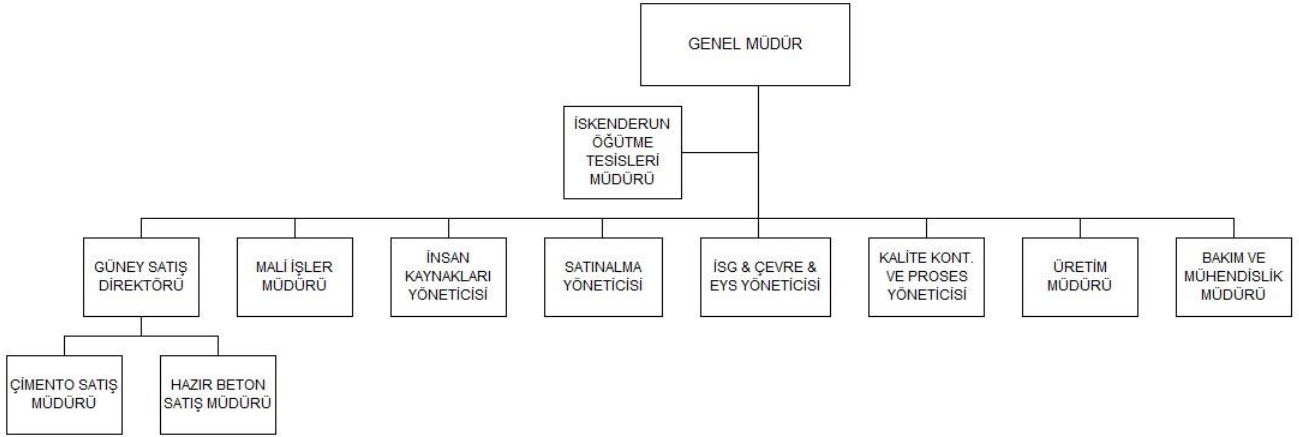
GENEL MÜDÜR

İSKENDERUN ÖĞÜTME TESİSLERİ MÜDÜRÜ

GÜNEY SATIŞ DİREKTÖRÜ

MALİ İŞLER MÜDÜRÜ

İNSAN KAYNAKLARI YÖNETİCİSİ

SATINALMA YÖNETİCİSİ

İSG & ÇEVRE & EYS YÖNETİCİSİ

KALİTE KONT. VE PROSES YÖNETİCİSİ

ÜRETİM MÜDÜRÜ

BAKIM VE MÜHENDİSLİK MÜDÜRÜ

ÇİMENTO SATIŞ MÜDÜRÜ

HAZIR BETON SATIŞ MÜDÜRÜ